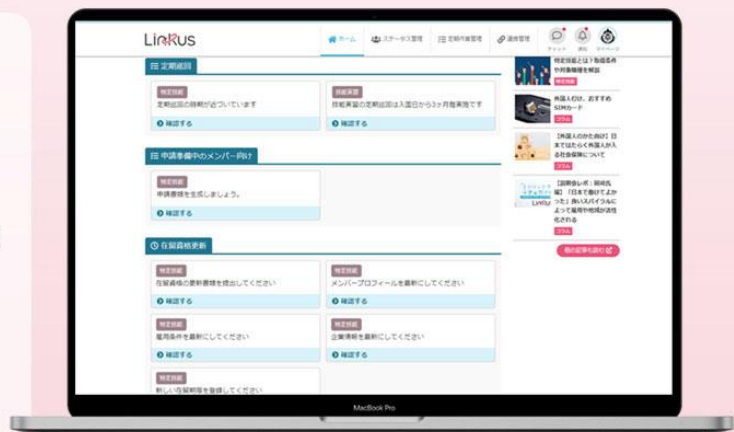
LinKus

ホーム　ステータス管理　定期作業管理　連携管理　チャット　通知　マイページ

定期巡回

特定技能
定期巡回の時期が近づいています
確認する

技能実習
技能実習の定期巡回は入国日から3ヶ月毎実施です
確認する

申請準備中のメンバー向け

特定技能
申請書類を生成しましょう。
確認する

在留資格更新

特定技能
在留資格の更新書類を提出してください
確認する

特定技能
メンバープロフィールを最新にしてください
確認する

特定技能
雇用条件を最新にしてください
確認する

特定技能
企業情報を最新にしてください
確認する

特定技能
新しい在留期限を登録してください

特定技能とは？取得条件や対象職種を解説

外国人だけ、おすすめSIMカード
コラム

【外国人のかた向け】日本ではたらく外国人が入る社会保険について
コラム

【訪問会レポ：岡崎氏編】「日本で働けてよかった」良いスパイラルによって雇用や地域が活性化される
コラム

他の記事も読む

MacBook Pro